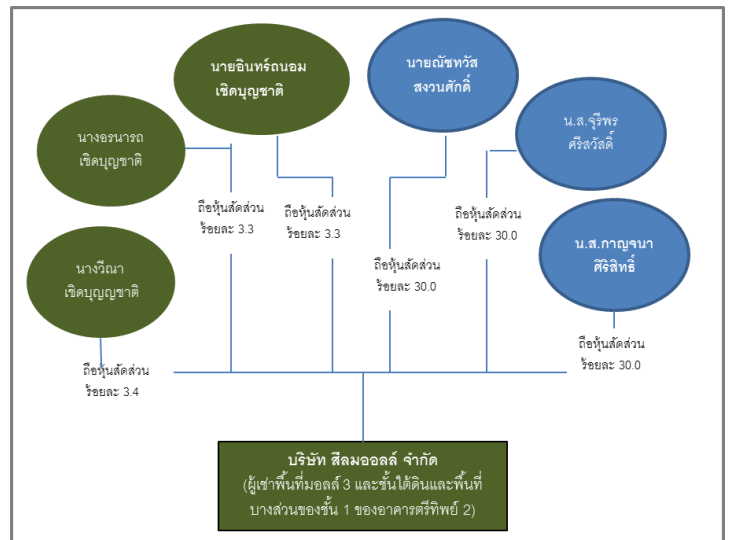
นายอินทร์ถนอม เชิดบุญชาติ

นายณัชทวัส สงวนศักดิ์

นางอรนารถ เชิดบุญชาติ

น.ส.จุรีพร ศิริสวัสดิ์

ถือหุ้นสัดส่วน ร้อยละ 3.3

ถือหุ้นสัดส่วน ร้อยละ 3.3

ถือหุ้นสัดส่วน ร้อยละ 30.0

นางวีณา เชิดบุญชาติ

น.ส.กาญจนา ศิริสิทธิ์

ถือหุ้นสัดส่วน ร้อยละ 30.0

ถือหุ้นสัดส่วน ร้อยละ 30.0

ถือหุ้นสัดส่วน ร้อยละ 3.4

บริษัท สีลมออลล์ จำกัด
(ผู้เช่าพื้นที่มอลล์ 3 และชั้นใต้ดินและพื้นที่บางส่วนของชั้น 1 ของอาคารตรีทิพย์ 2)